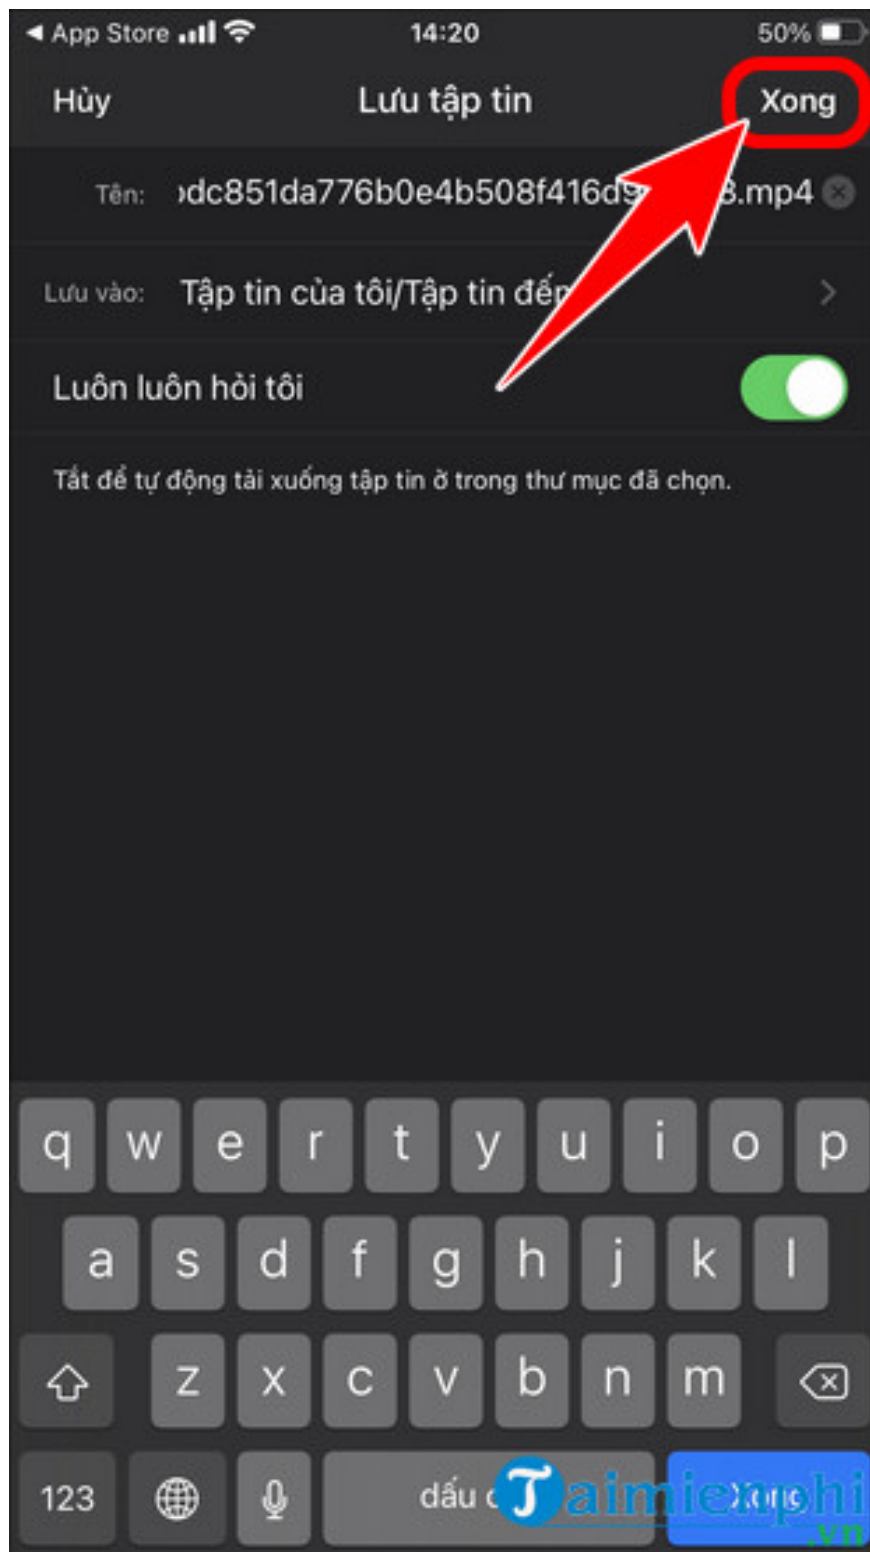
◀ App Store 14:20 50%

Hủy Lưu tập tin Xong

Tên: ›dc851da776b0e4b508f416d9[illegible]3.mp4

Lưu vào: Tập tin của tôi/Tập tin đến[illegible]

Luôn luôn hỏi tôi

Tắt để tự động tải xuống tập tin ở trong thư mục đã chọn.

q w e r t y u i o p
a s d f g h j k l
z x c v b n m
123 dấu c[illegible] Xong

Taimienphi .vn